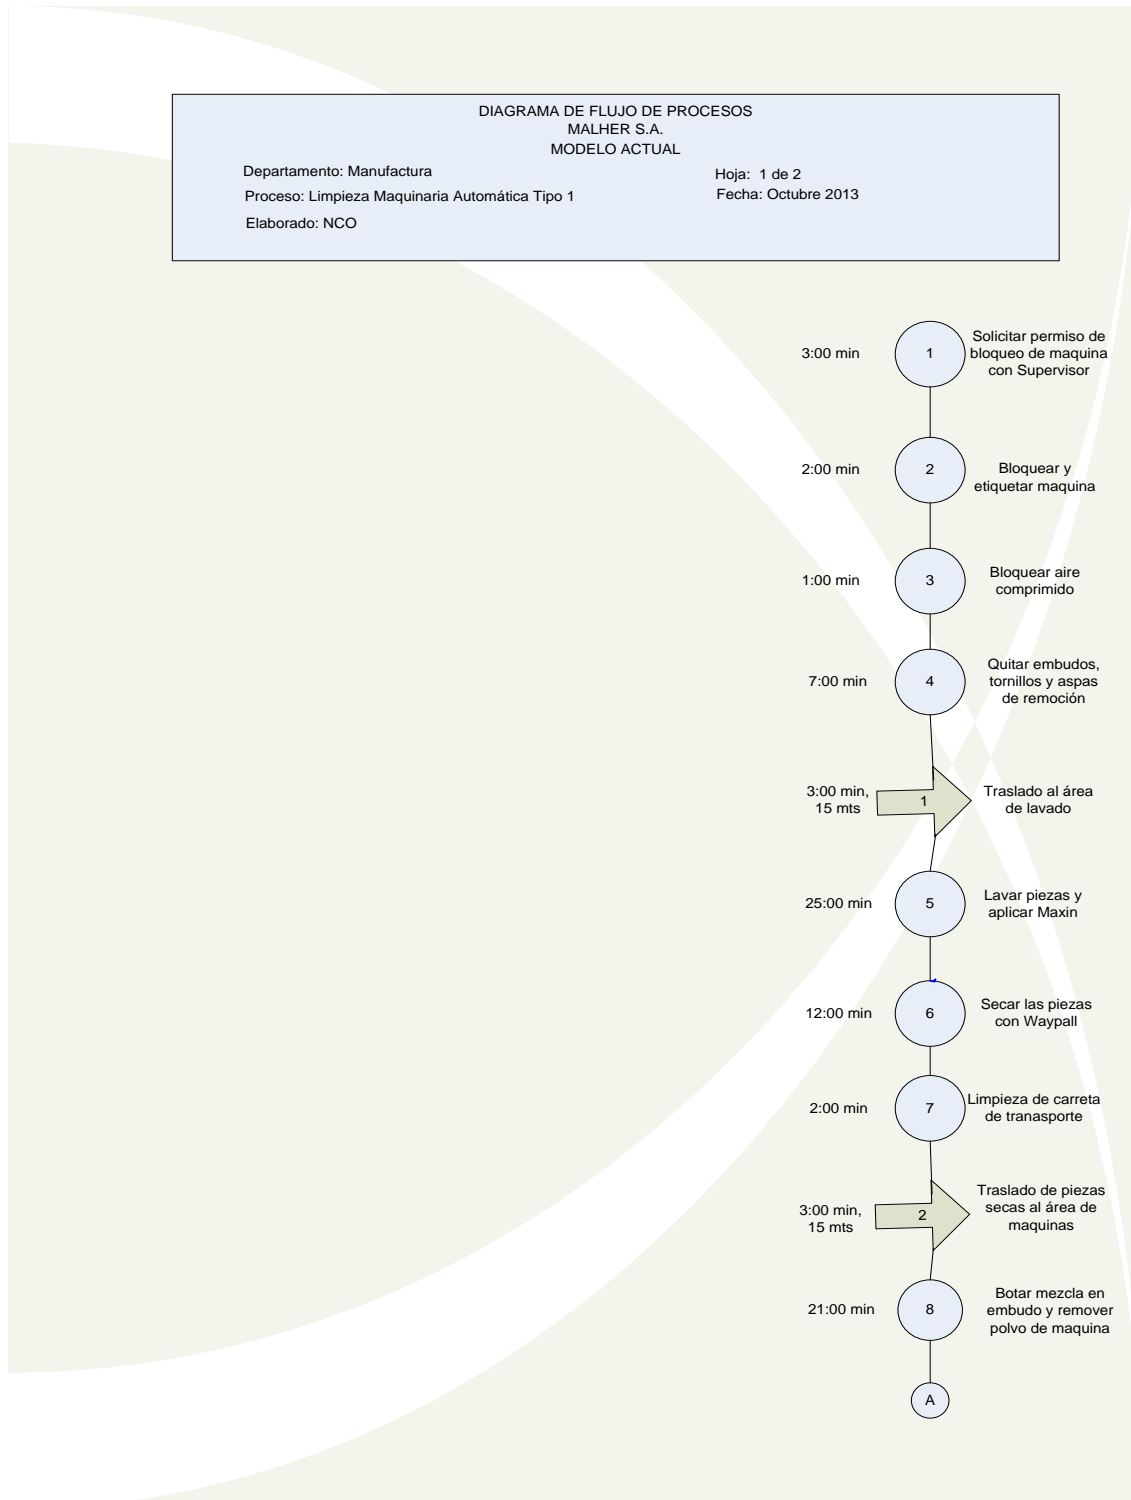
DIAGRAMA DE FLUJO DE PROCESOS
MALHER S.A.
MODELO ACTUAL

Departamento: Manufactura
Proceso: Limpieza Maquinaria Automática Tipo 1
Elaborado: NCO

Hoja: 1 de 2
Fecha: Octubre 2013

3:00 min 1 Solicitar permiso de bloqueo de maquina con Supervisor

2:00 min 2 Bloquear y etiquetar maquina

1:00 min 3 Bloquear aire comprimido

7:00 min 4 Quitar embudos, tornillos y aspas de remoción

3:00 min, 15 mts 1 Traslado al área de lavado

25:00 min 5 Lavar piezas y aplicar Maxin

12:00 min 6 Secar las piezas con Waypall

2:00 min 7 Limpieza de carreta de tranasporte

3:00 min, 15 mts 2 Traslado de piezas secas al área de maquinas

21:00 min 8 Botar mezcla en embudo y remover polvo de maquina

A